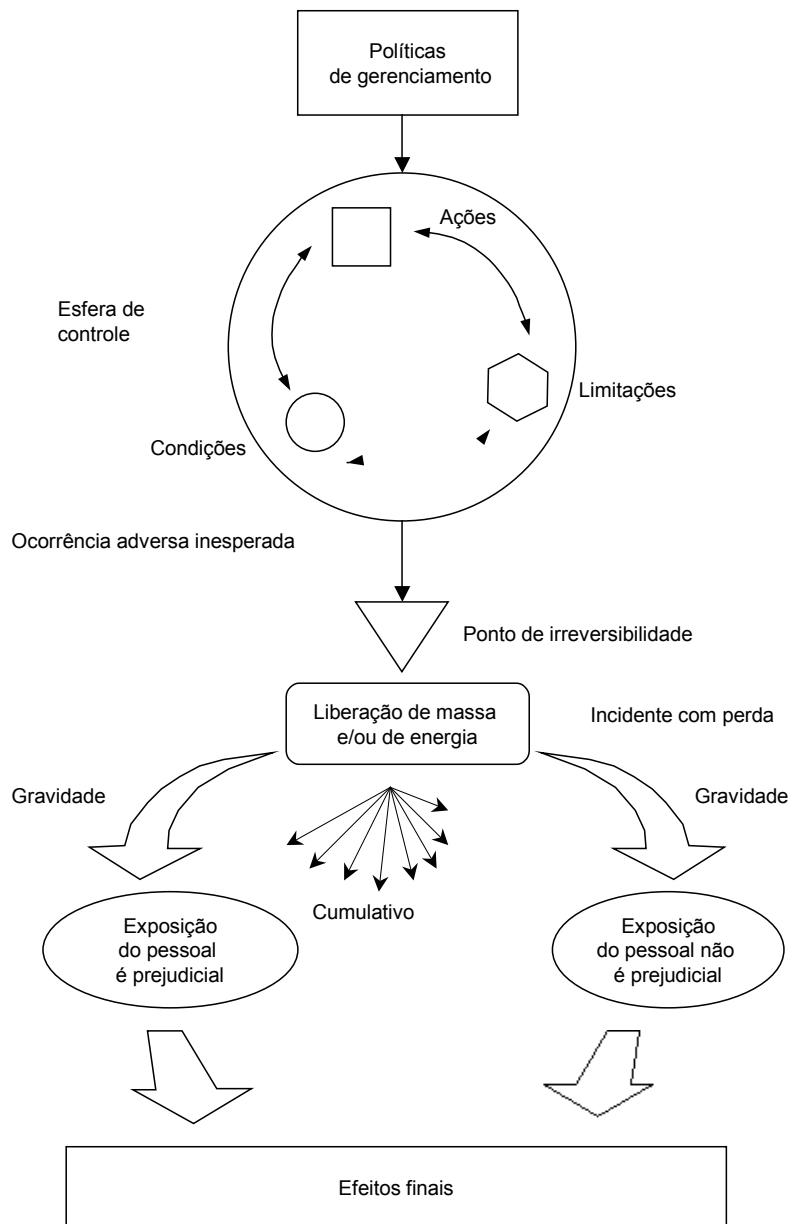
Políticas de gerenciamento

Ações

Esfera de controle

Limitações

Condições

Ocorrência adversa inesperada

Ponto de irreversibilidade

Liberação de massa e/ou de energia

Incidente com perda

Gravidade

Gravidade

Cumulativo

Exposição do pessoal é prejudicial

Exposição do pessoal não é prejudicial

Efeitos finais